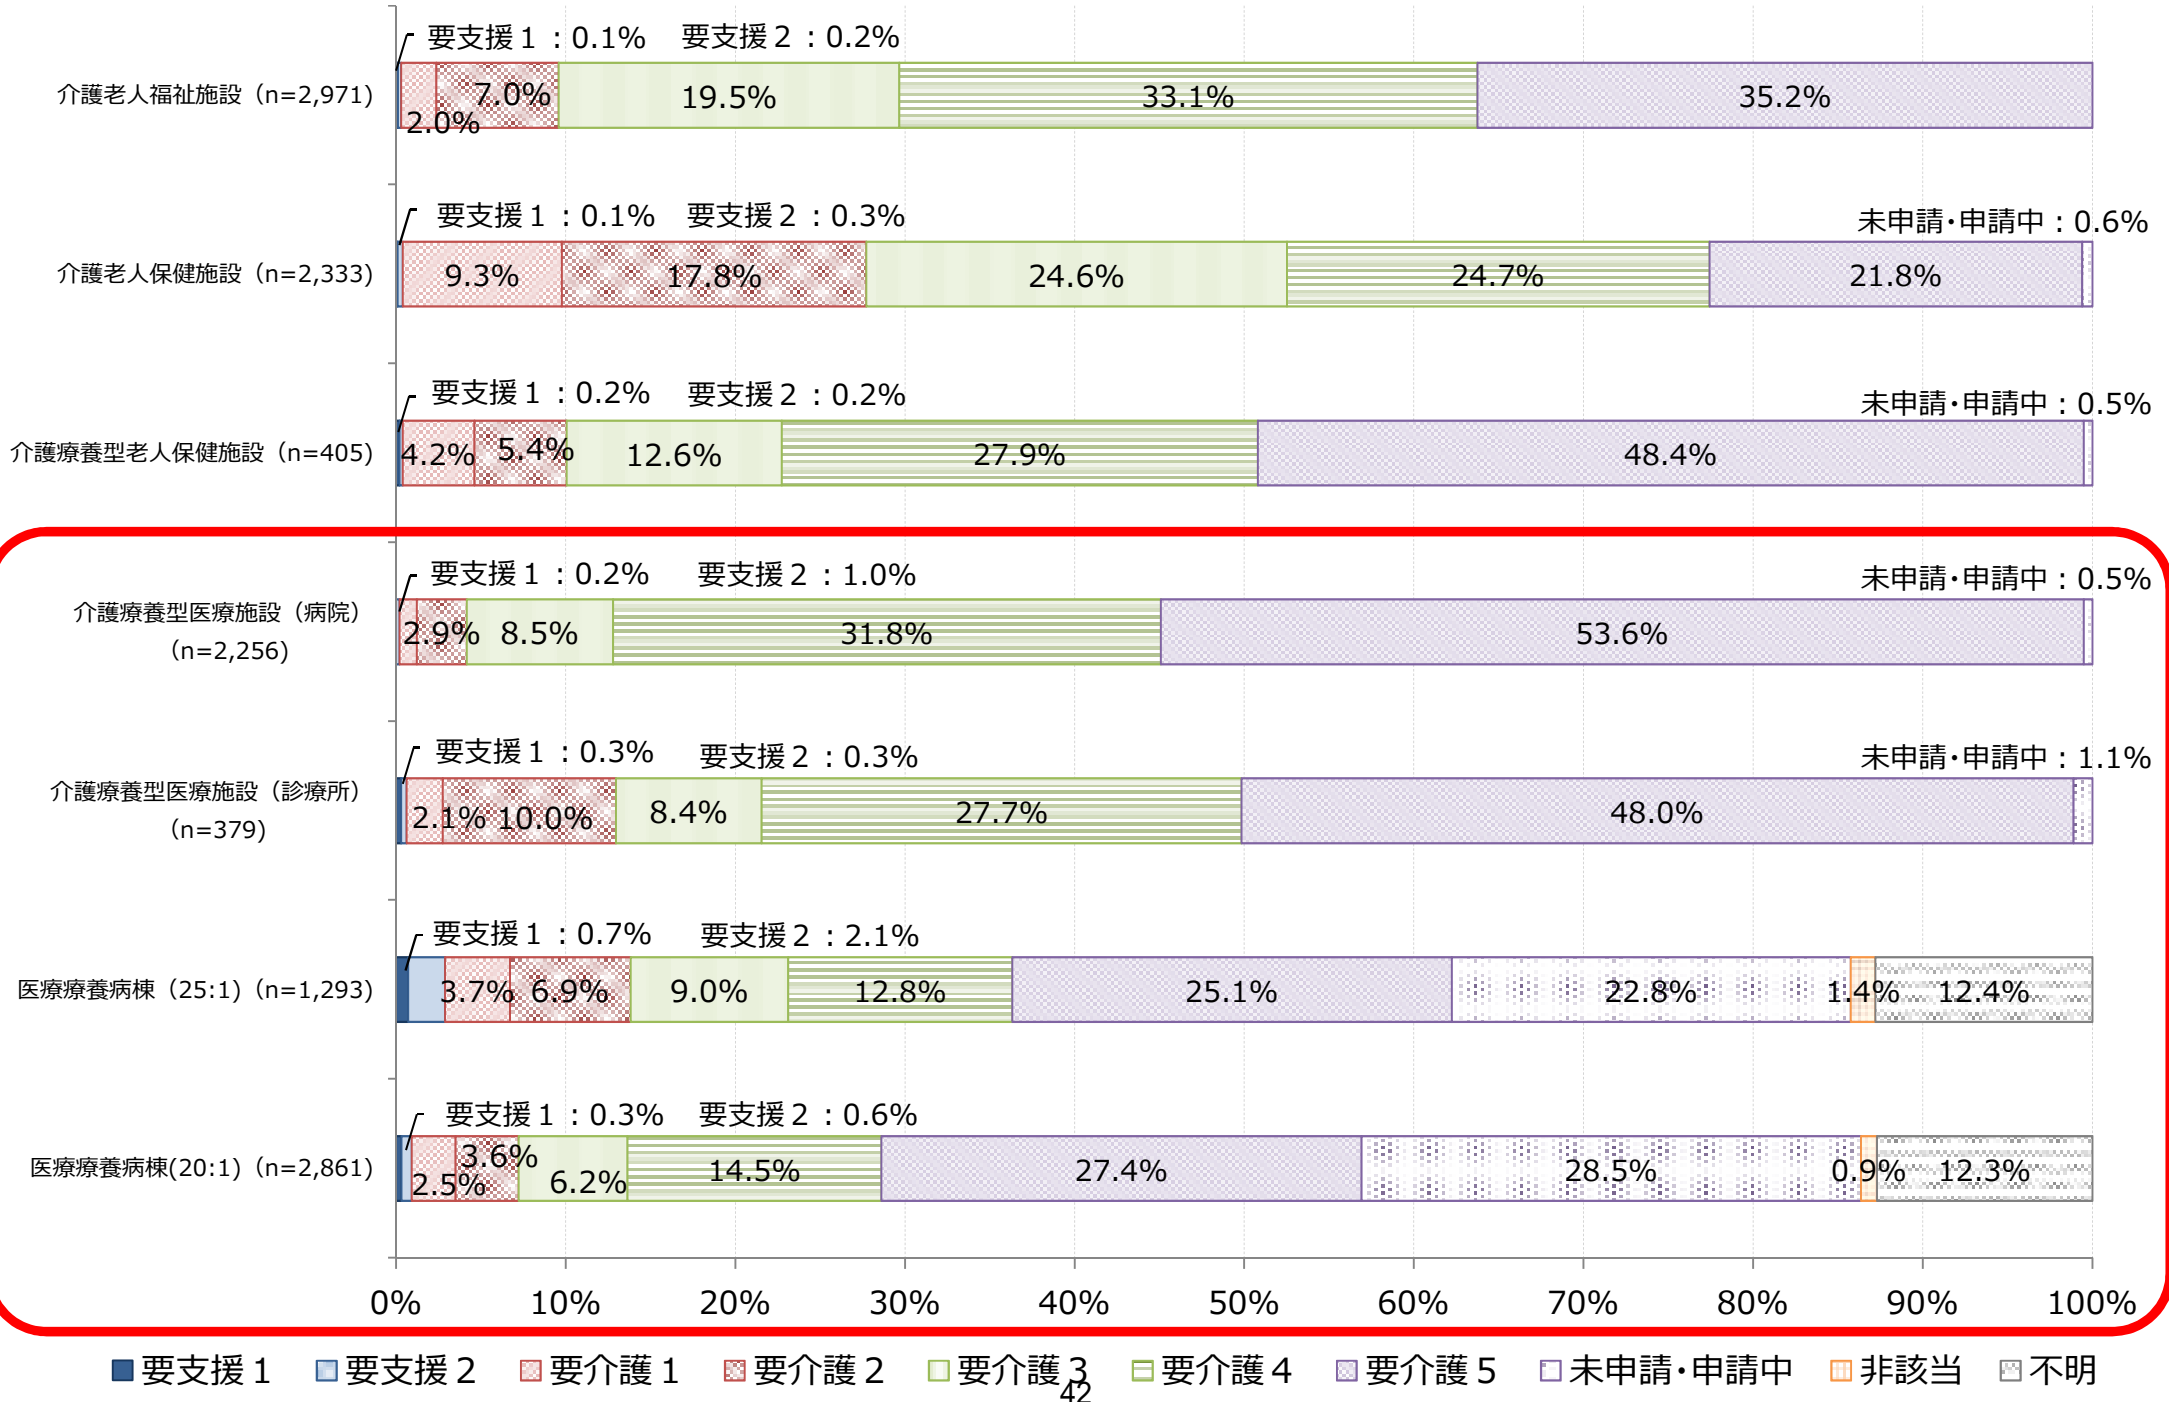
要支援１：0.1%　要支援２：0.2%

介護老人福祉施設（n=2,971）

2.0%　7.0%　19.5%　33.1%　35.2%

要支援１：0.1%　要支援２：0.3%

未申請･申請中：0.6%

介護老人保健施設（n=2,333）

9.3%　17.8%　24.6%　24.7%　21.8%

要支援１：0.2%　要支援２：0.2%

未申請･申請中：0.5%

介護療養型老人保健施設（n=405）

4.2%　5.4%　12.6%　27.9%　48.4%

要支援１：0.2%　要支援２：1.0%

未申請･申請中：0.5%

介護療養型医療施設（病院）（n=2,256）

2.9%　8.5%　31.8%　53.6%

要支援１：0.3%　要支援２：0.3%

未申請･申請中：1.1%

介護療養型医療施設（診療所）（n=379）

2.1%　10.0%　8.4%　27.7%　48.0%

要支援１：0.7%　要支援２：2.1%

医療療養病棟（25:1）（n=1,293）

3.7%　6.9%　9.0%　12.8%　25.1%　22.8%　1.4%　12.4%

要支援１：0.3%　要支援２：0.6%

医療療養病棟(20:1)（n=2,861）

2.5%　3.6%　6.2%　14.5%　27.4%　28.5%　0.9%　12.3%

0%　10%　20%　30%　40%　50%　60%　70%　80%　90%　100%

要支援１　要支援２　要介護１　要介護２　要介護３　要介護４　要介護５　未申請･申請中　非該当　不明

42